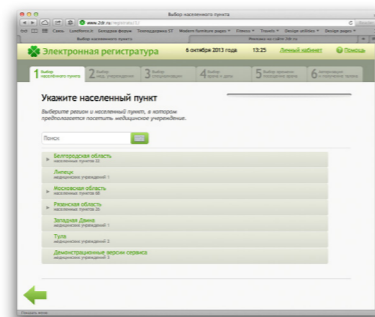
Выбор населенного пункта

www.zdr.ru

Электронная регистратура
6 октября 2013 года 13:25 Личный кабинет Помощь

1 Выбор населенного пункта
2 Выбор мед. учреждения
3 Выбор специализации
4 Выбор врача и даты
5 Выбор времени посещения врача
6 Подтверждение и получение талона

Укажите населенный пункт
Выберите регион и населенный пункт, в котором предполагается посетить медицинское учреждение.

Поиск

Белгородская область
населенных пунктов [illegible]
Липецк
медицинских учреждений 1
Московская область
населенных пунктов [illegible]
Рязанская область
населенных пунктов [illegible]
Западная Двина
медицинских учреждений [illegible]
Тула
медицинских учреждений 2
Демонстрационные версии сервиса
медицинских учреждений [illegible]